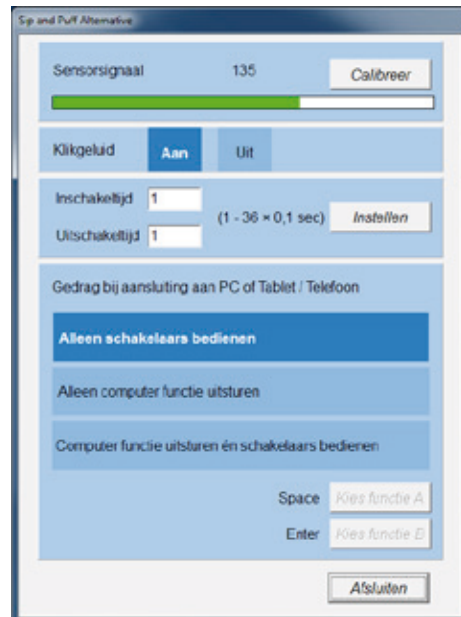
Sip and Puff Alternative

Sensorsignaal 135 Calibreer

Klikgeluid Aan Uit

Inschakeltijd 1
Uitschakeltijd 1
(1 - 36 × 0,1 sec) Instellen

Gedrag bij aansluting aan PC of Tablet / Telefoon

Alleen schakelaars bedienen

Alleen computer functie uitsturen

Computer functie uitsturen én schakelaars bedienen

Space Kies functie A
Enter Kies functie B

Afsluiten